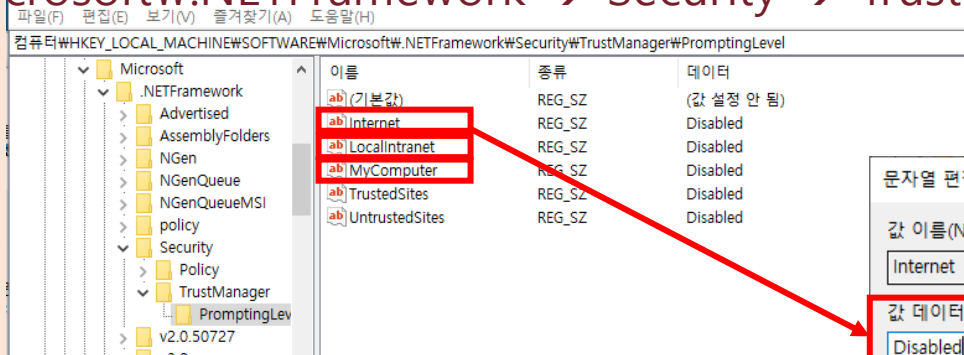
crosoft₩.NETFramework → Security → Trust

파일(F) 편집(E) 보기(V) 즐겨찾기(A) 도움말(H)

컴퓨터₩HKEY_LOCAL_MACHINE₩SOFTWARE₩Microsoft₩.NETFramework₩Security₩TrustManager₩PromptingLevel

Microsoft
.NETFramework
Advertised
AssemblyFolders
NGen
NGenQueue
NGenQueueMSI
policy
Security
Policy
TrustManager
PromptingLev
v2.0.50727

| 이름 | 종류 | 데이터 |
|---|---|---|
| (기본값) | REG_SZ | (값 설정 안 됨) |
| Internet | REG_SZ | Disabled |
| LocalIntranet | REG_SZ | Disabled |
| MyComputer | REG_SZ | Disabled |
| TrustedSites | REG_SZ | Disabled |
| UntrustedSites | REG_SZ | Disabled |

문자열 편

값 이름(N

Internet

값 데이터

Disabled